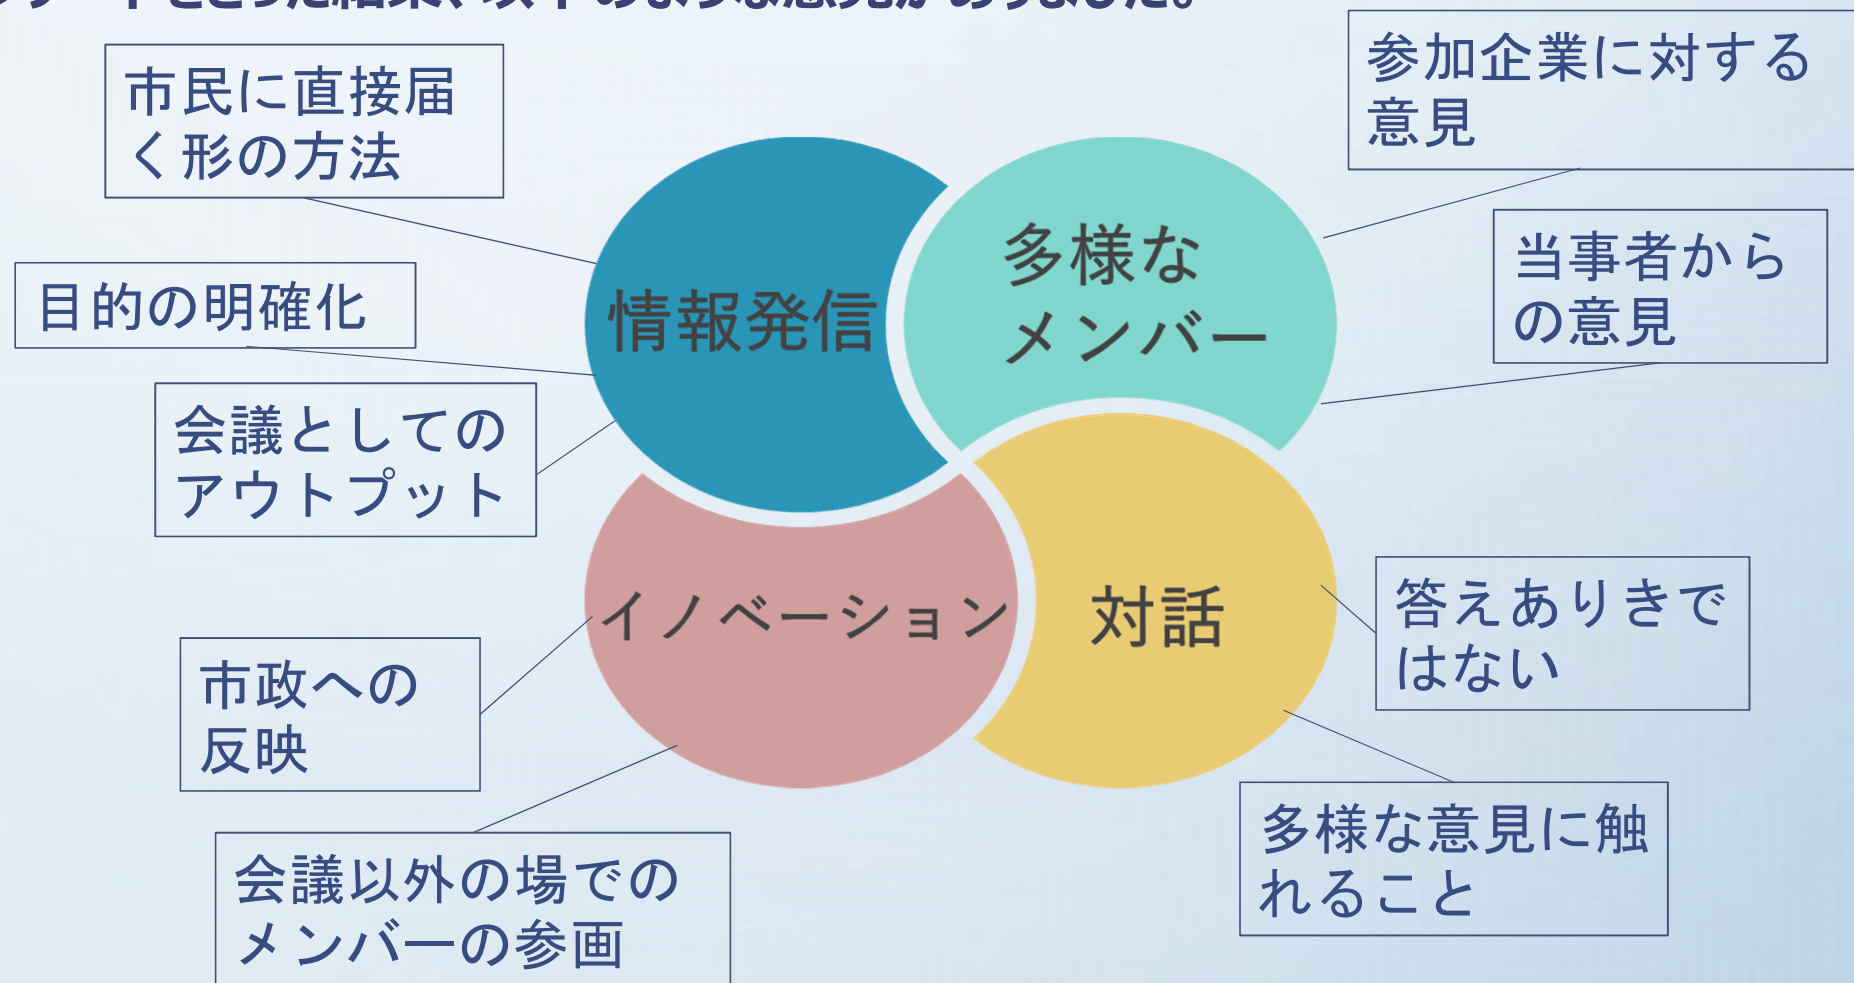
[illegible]

市民に直接届く形の方法

参加企業に対する意見

目的の明確化

情報発信

多様なメンバー

当事者からの意見

会議としてのアウトプット

イノベーション

対話

答えありきではない

市政への反映

多様な意見に触れること

会議以外の場でのメンバーの参画